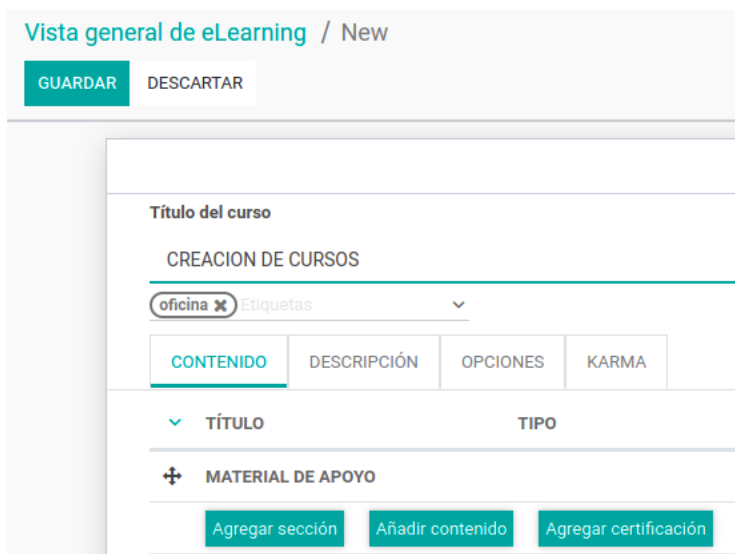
Vista general de eLearning / New

GUARDAR DESCARTAR

Título del curso

CREACION DE CURSOS

oficina ✖ Etiquetas

CONTENIDO DESCRIPCIÓN OPCIONES KARMA

| TÍTULO | TIPO |
|---|---|
| MATERIAL DE APOYO | |

Agregar sección Añadir contenido Agregar certificación